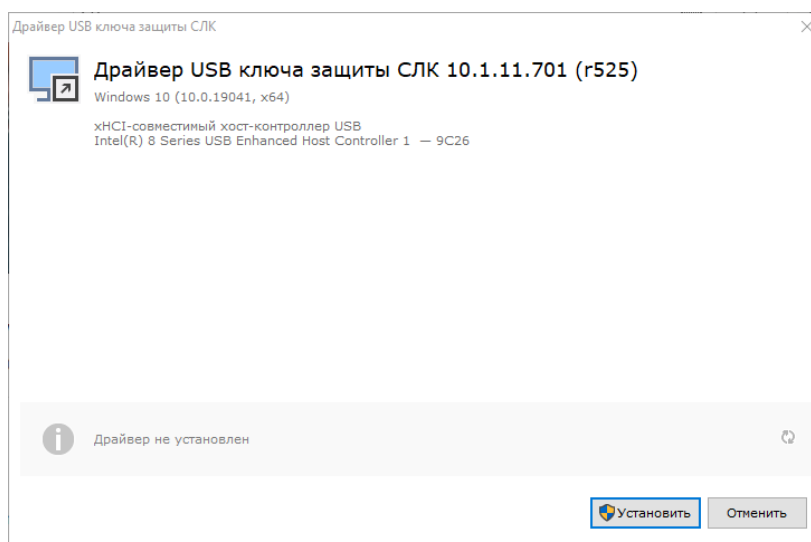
Драйвер USB ключа защиты СЛК

×

Драйвер USB ключа защиты СЛК 10.1.11.701 (r525)

Windows 10 (10.0.19041, x64)

xHCI-совместимый хост-контроллер USB
Intel(R) 8 Series USB Enhanced Host Controller 1 — 9C26

Драйвер не установлен

Установить

Отменить